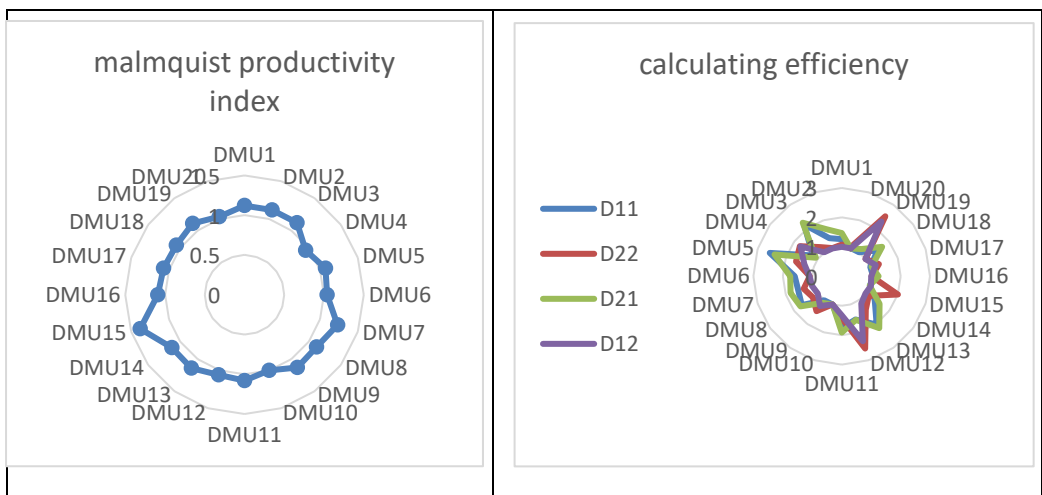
malmquist productivity index

DMU1
DMU2
DMU3
DMU4
DMU5
DMU6
DMU7
DMU8
DMU9
DMU10
DMU11
DMU12
DMU13
DMU14
DMU15
DMU16
DMU17
DMU18
DMU19
DMU20
1.5
1
0.5
0

calculating efficiency

D11
D22
D21
D12

DMU1
DMU20
DMU19
DMU18
DMU17
DMU16
DMU15
DMU14
DMU13
DMU12
DMU11
DMU10
DMU9
DMU8
DMU7
DMU6
DMU5
DMU4
DMU3
DMU2
3
2
1
0